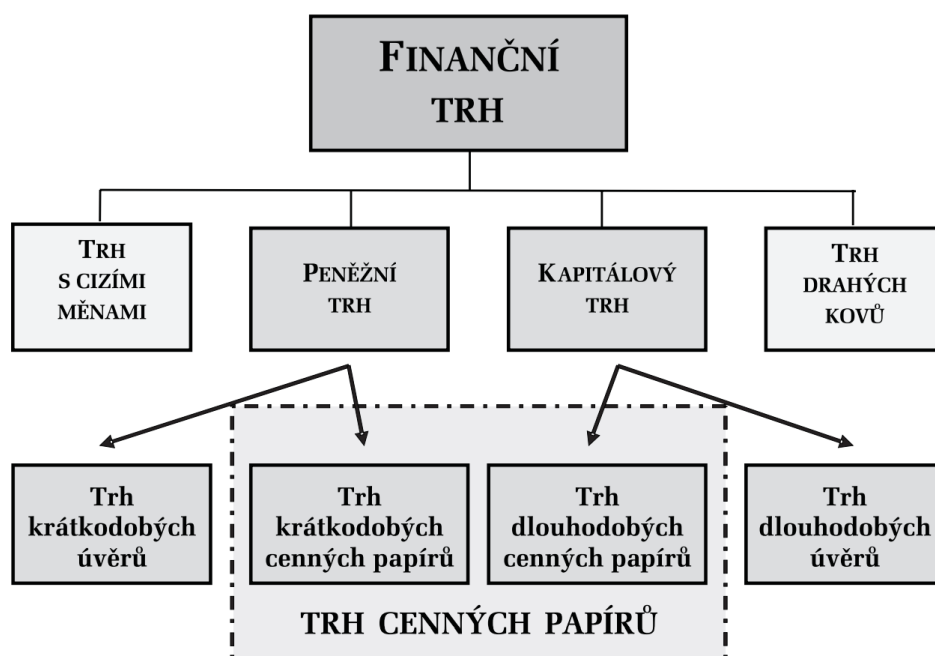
FINANČNÍ TRH

TRH S CIZÍMI MĚNAMI

PENĚŽNÍ TRH

KAPITÁLOVÝ TRH

TRH DRAHÝCH KOVŮ

Trh krátkodobých úvěrů

Trh krátkodobých cenných papírů

Trh dlouhodobých cenných papírů

Trh dlouhodobých úvěrů

TRH CENNÝCH PAPÍRŮ